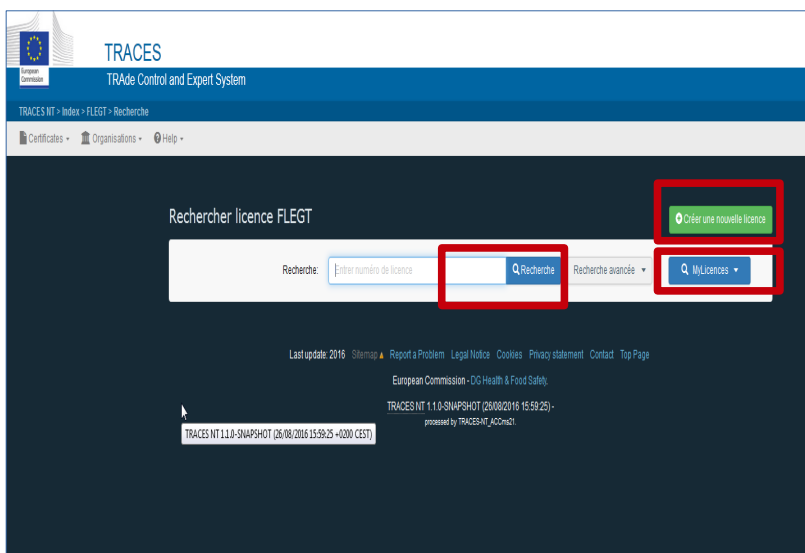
European Commission

TRACES

TRAde Control and Expert System

TRACES NT > Index > FLEGT > Recherche

Certificates ▾ Organisations ▾ Help ▾

Rechercher licence FLEGT

Créer une nouvelle licence

Recherche: Entrer numéro de licence Recherche Recherche avancée ▾ MyLicences ▾

Last update: 2016 Sitemap Report a Problem Legal Notice Cookies Privacy statement Contact Top Page

European Commission - DG Health & Food Safety.

TRACES NT 1.1.0-SNAPSHOT (26/08/2016 15:59:25) -

processed by TRACES-NT_ACCms21.

TRACES NT 1.1.0-SNAPSHOT (26/08/2016 15:59:25 +0200 CEST)